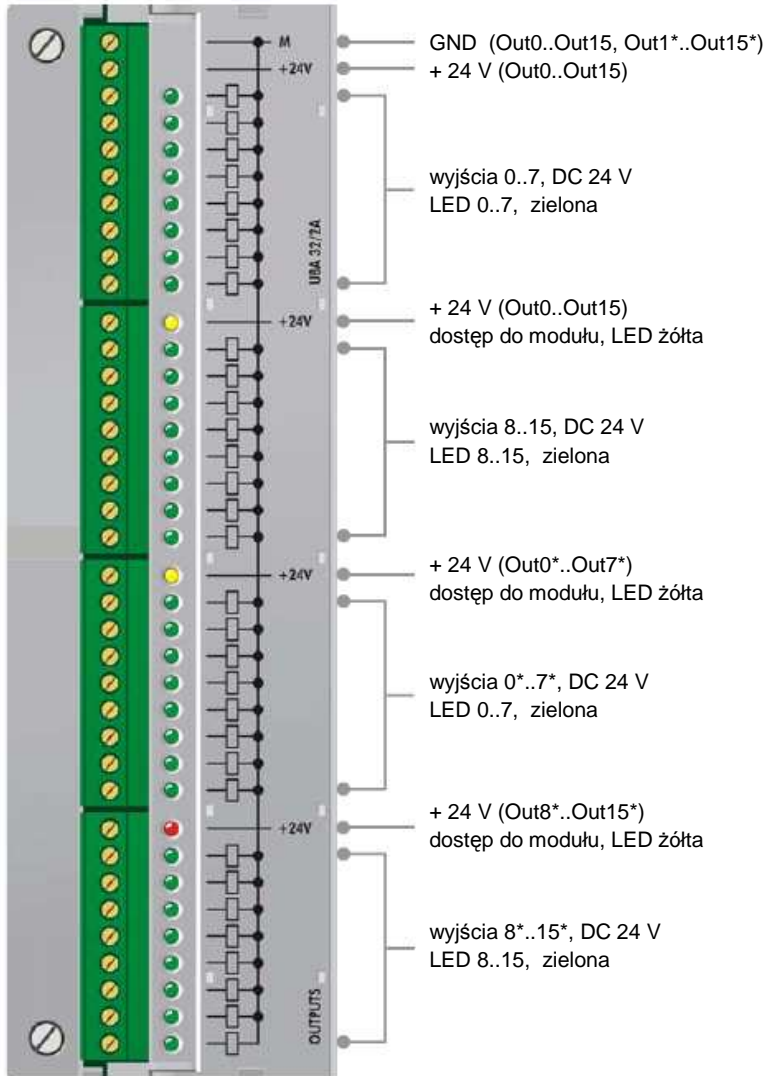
M
+24V
UBA 32/2A
+24V
+24V
+24V
OUTPUTS

GND (Out0..Out15, Out1*..Out15*)
+ 24 V (Out0..Out15)

wyjścia 0..7, DC 24 V
LED 0..7, zielona

+ 24 V (Out0..Out15)
dostęp do modułu, LED żółta

wyjścia 8..15, DC 24 V
LED 8..15, zielona

+ 24 V (Out0*..Out7*)
dostęp do modułu, LED żółta

wyjścia 0*..7*, DC 24 V
LED 0..7, zielona

+ 24 V (Out8*..Out15*)
dostęp do modułu, LED żółta

wyjścia 8*..15*, DC 24 V
LED 8..15, zielona